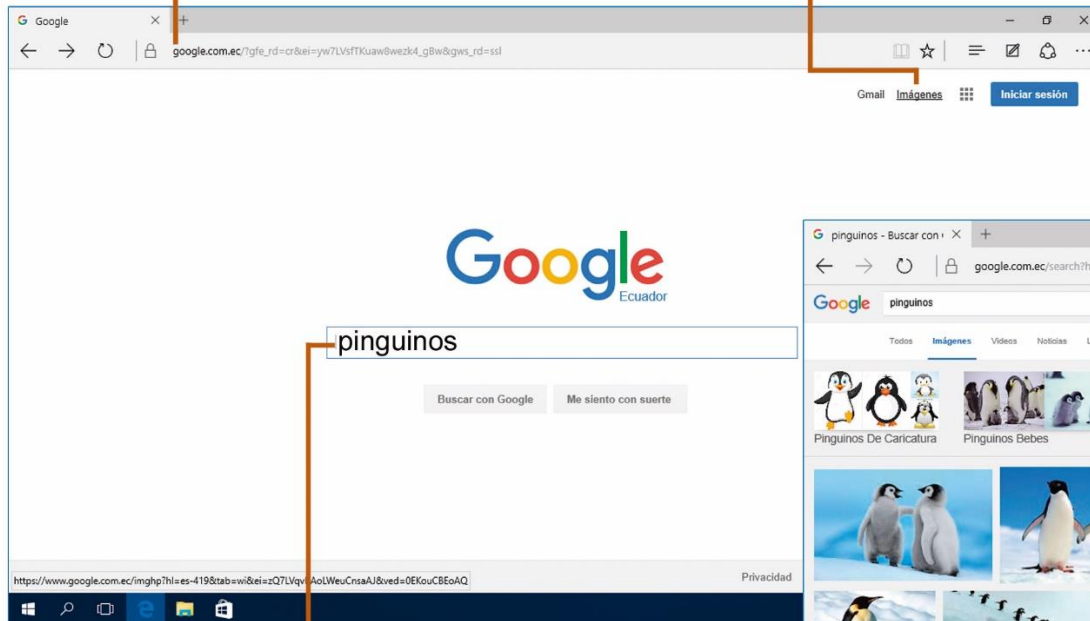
Google

google.com.ec/?gfe_rd=cr&ei=yw7LVsfTKuaw8wezk4_gBw&gws_rd=ssl

Gmail Imágenes Iniciar sesión

Google
Ecuador

pinguinos

Buscar con Google Me siento con suerte

https://www.google.com.ec/imghp?hl=es-419&tab=wi&ei=zQ7LVqv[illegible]AoLWeuCnsaAJ&ved=0EKouCBEoAQ

Privacidad

pinguinos - Buscar con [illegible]

google.com.ec/search?h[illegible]

Google pinguinos

Todos Imágenes Videos Noticias

Pinguinos De Caricatura Pinguinos Bebes